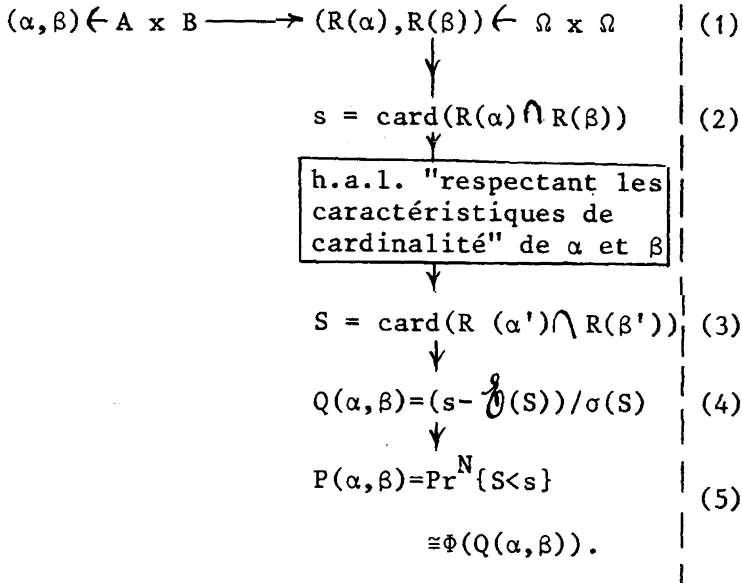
$(\alpha,\beta) \in A \times B \longrightarrow (R(\alpha),R(\beta)) \in \Omega \times \Omega$ (1)

$s = card(R(\alpha) \cap R(\beta))$ (2)

h.a.l. "respectant les caractéristiques de cardinalité" de $\alpha$ et $\beta$

$S = card(R(\alpha') \cap R(\beta'))$ (3)

$Q(\alpha,\beta)=(s-\mathcal{E}(S))/\sigma(S)$ (4)

$P(\alpha,\beta)=Pr^{N}\{S<s\}$ (5)

$\cong\Phi(Q(\alpha,\beta))$.